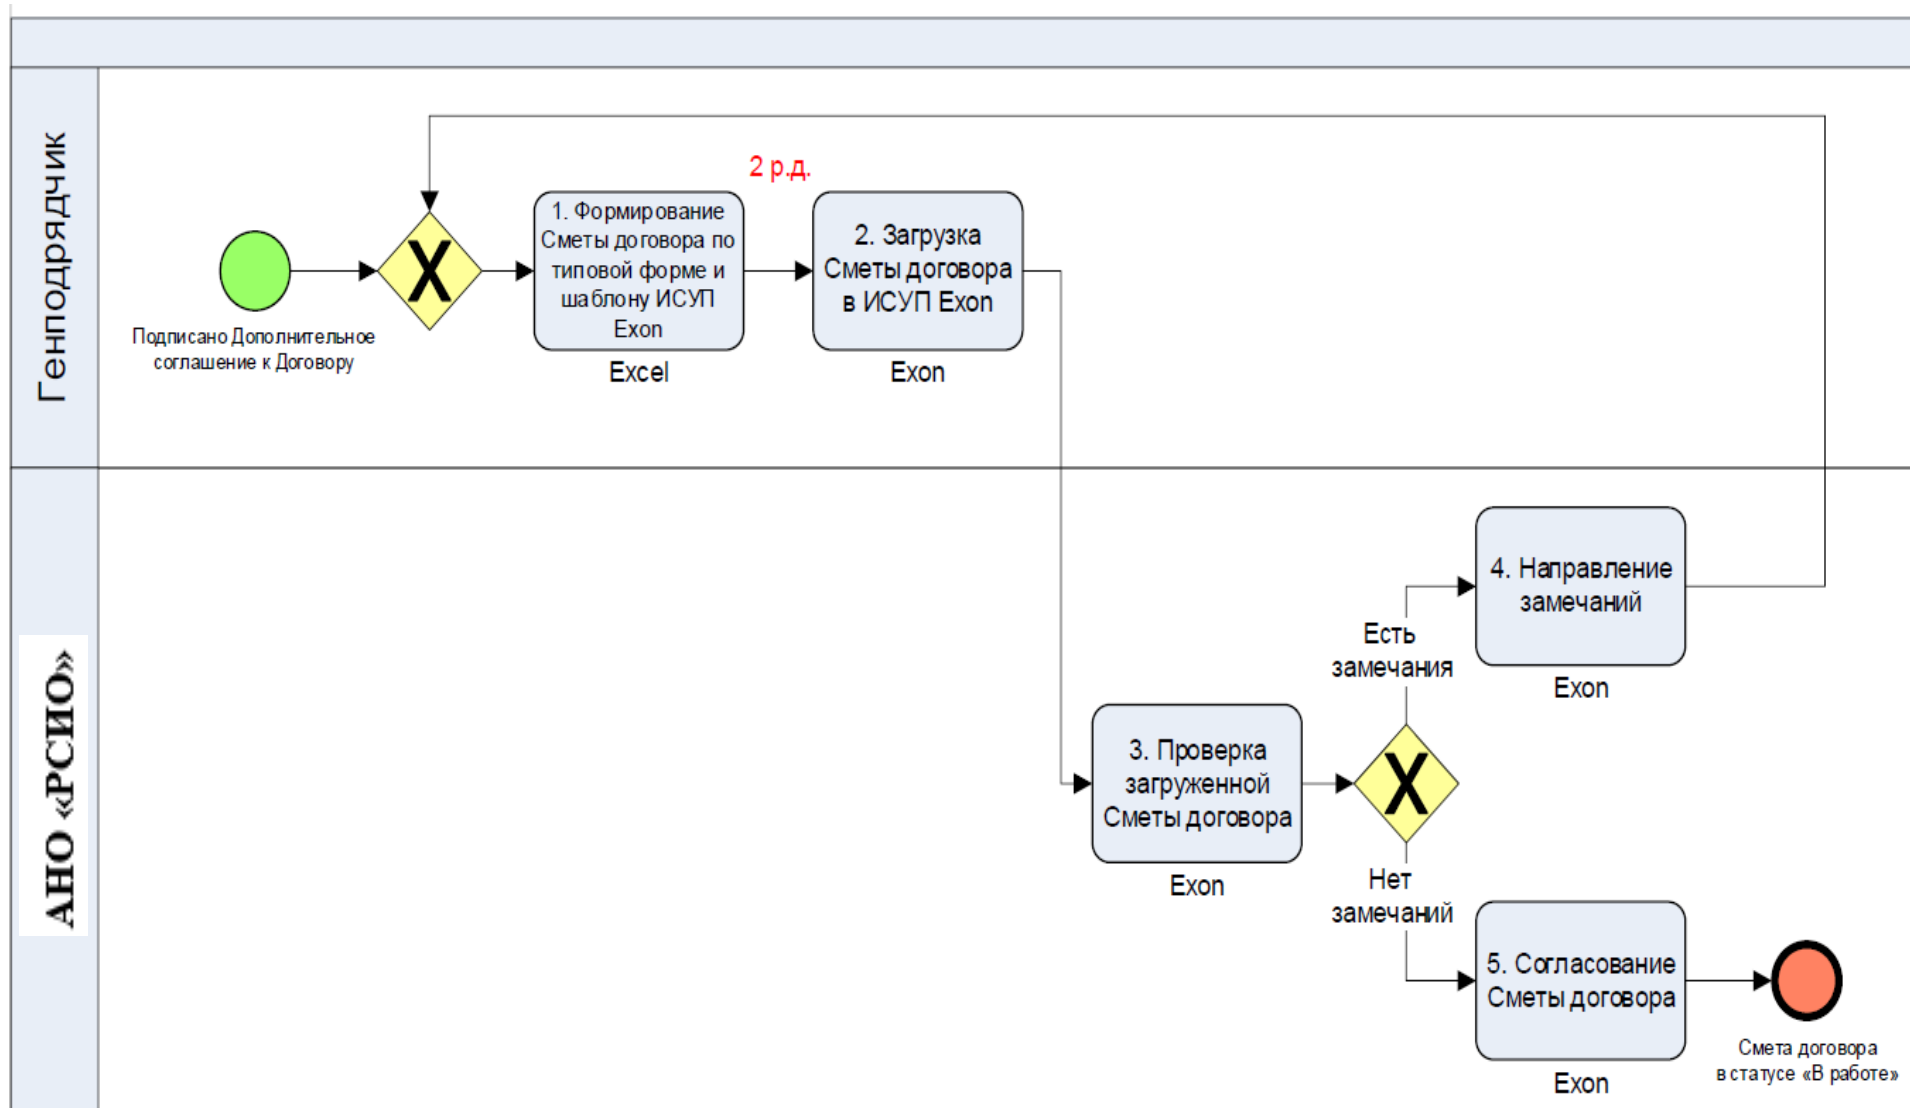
Генподрядчик

Подписано Дополнительное соглашение к Договору

X

1. Формирование Сметы договора по типовой форме и шаблону ИСУП Exon

Excel

2 р.д.

2. Загрузка Сметы договора в ИСУП Exon

Exon

АНО «РСИО»

3. Проверка загруженной Сметы договора

Exon

X

Есть замечания

4. Направление замечаний

Exon

Нет замечаний

5. Согласование Сметы договора

Exon

Смета договора в статусе «В работе»